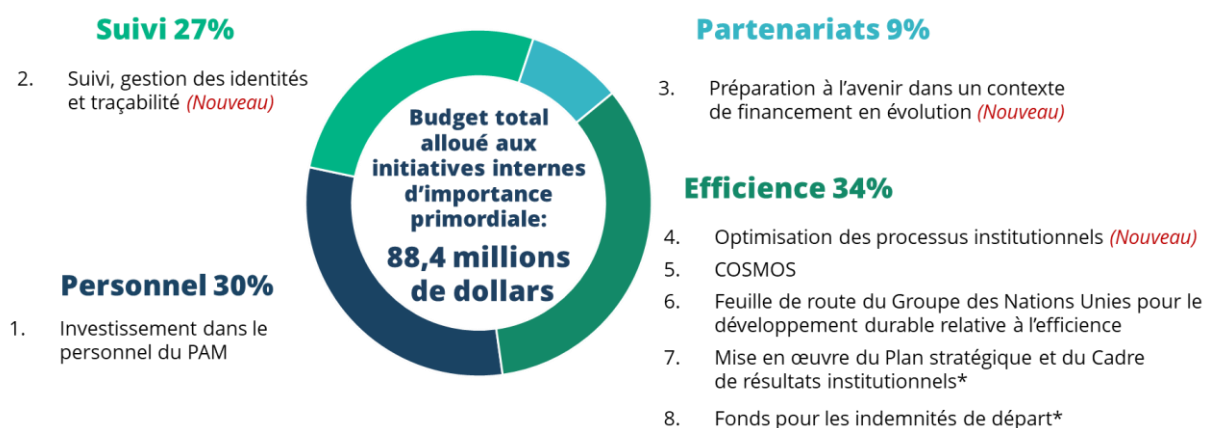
Suivi 27%

2. Suivi, gestion des identités et traçabilité (Nouveau)

Partenariats 9%

3. Préparation à l’avenir dans un contexte de financement en évolution (Nouveau)

Budget total alloué aux initiatives internes d’importance primordiale:

88,4 millions de dollars

Efficience 34%

4. Optimisation des processus institutionnels (Nouveau)

5. COSMOS

6. Feuille de route du Groupe des Nations Unies pour le développement durable relative à l’efficience

7. Mise en œuvre du Plan stratégique et du Cadre de résultats institutionnels*

8. Fonds pour les indemnités de départ*

Personnel 30%

1. Investissement dans le personnel du PAM